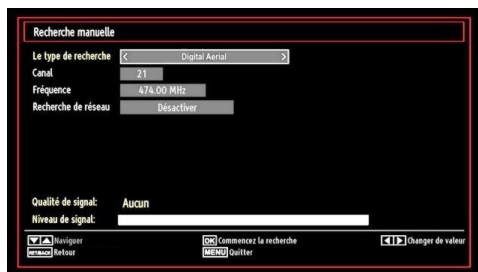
Recherche manuelle

Le type de recherche
Digital Aerial
Canal
21
Fréquence
474.00 MHz
Recherche de réseau
Désactiver

Qualité de signal:
Aucun
Niveau de signal:

Naviguer
OK Commencez la recherche
Changer de valeur
RETURN Retour
MENU Quitter